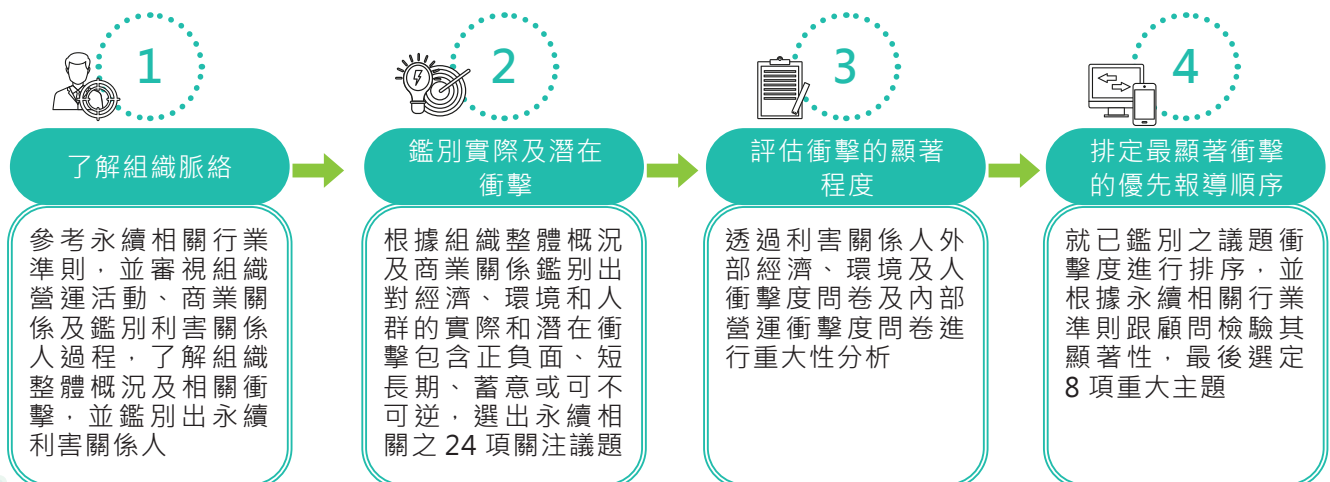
1

了解組織脈絡

參考永續相關行業準則，並審視組織營運活動、商業關係及鑑別利害關係人過程，了解組織整體概況及相關衝擊，並鑑別出永續利害關係人

2

鑑別實際及潛在衝擊

根據組織整體概況及商業關係鑑別出對經濟、環境和人群的實際和潛在衝擊包含正負面、短長期、蓄意或可不可逆，選出永續相關之 24 項關注議題

3

評估衝擊的顯著程度

透過利害關係人外部經濟、環境及人衝擊度問卷及內部營運衝擊度問卷進行重大性分析

4

排定最顯著衝擊的優先報導順序

就已鑑別之議題衝擊度進行排序，並根據永續相關行業準則跟顧問檢驗其顯著性，最後選定 8 項重大主題